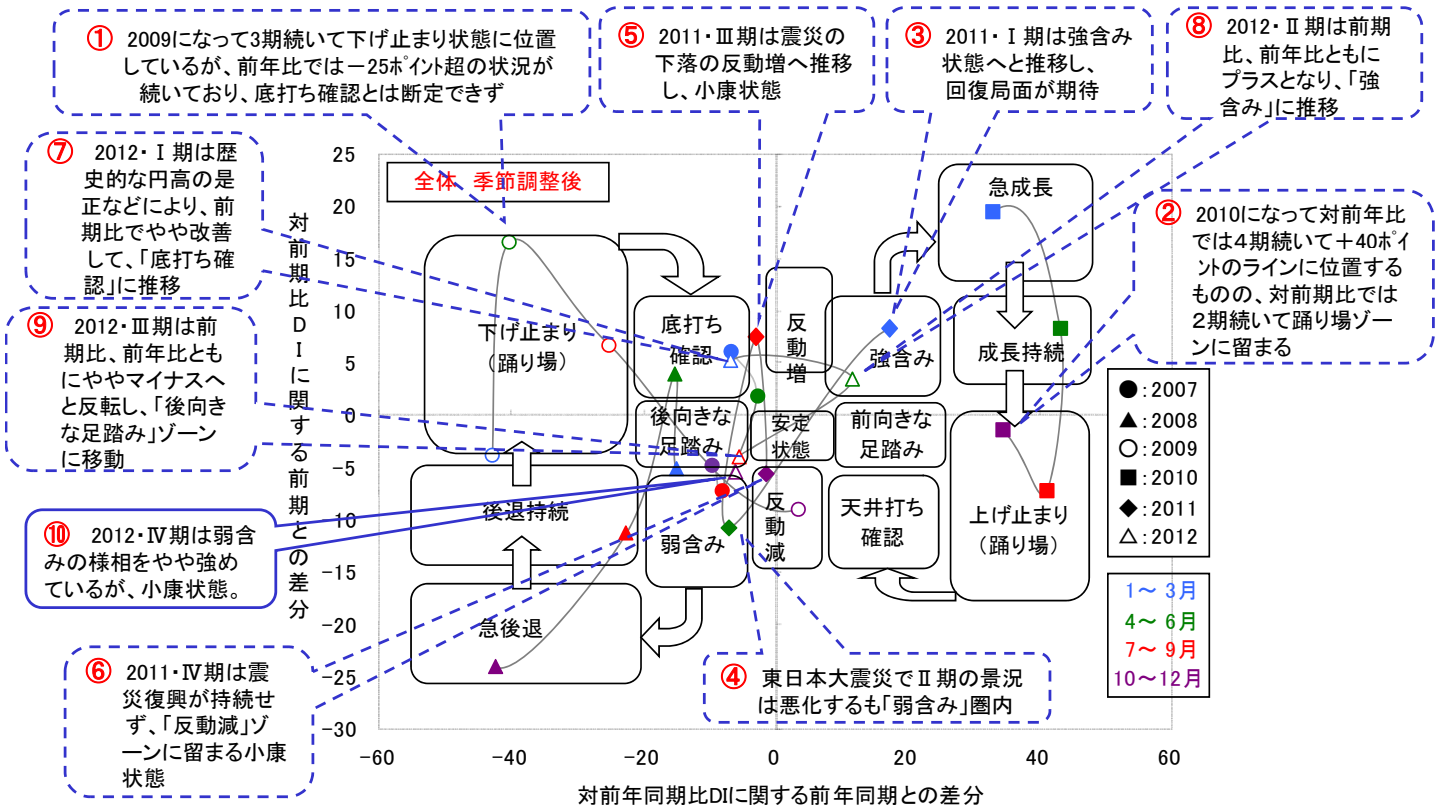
① 2009になって3期続いて下げ止まり状態に位置しているが、前年比では－25ポイント超の状況が続いており、底打ち確認とは断定できず

⑤ 2011・Ⅲ期は震災の下落の反動増へ推移し、小康状態

③ 2011・Ⅰ期は強含み状態へと推移し、回復局面が期待

⑧ 2012・Ⅱ期は前期比、前年比ともにプラスとなり、「強含み」に推移

⑦ 2012・Ⅰ期は歴史的な円高の是正などにより、前期比でやや改善して、「底打ち確認」に推移

② 2010になって対前年比では4期続いて＋40ポイントのラインに位置するものの、対前期比では2期続いて踊り場ゾーンに留まる

⑨ 2012・Ⅲ期は前期比、前年比ともにややマイナスへと反転し、「後向きな足踏み」ゾーンに移動

⑩ 2012・Ⅳ期は弱含みの様相をやや強めているが、小康状態。

⑥ 2011・Ⅳ期は震災復興が持続せず、「反動減」ゾーンに留まる小康状態

④ 東日本大震災でⅡ期の景況は悪化するも「弱含み」圏内

全体 季節調整後

対前期比DIに関する前期との差分

対前年同期比DIに関する前年同期との差分

下げ止まり（踊り場）
底打ち確認
反動増
強含み
急成長
成長持続
後向きな足踏み
安定状態
前向きな足踏み
後退持続
弱含み
反動減
天井打ち確認
上げ止まり（踊り場）
急後退

●：2007
▲：2008
○：2009
■：2010
◆：2011
△：2012

1～ 3月
4～ 6月
7～ 9月
10～12月

25
20
15
10
5
0
-5
-10
-15
-20
-25
-30

−60 −40 −20 0 20 40 60